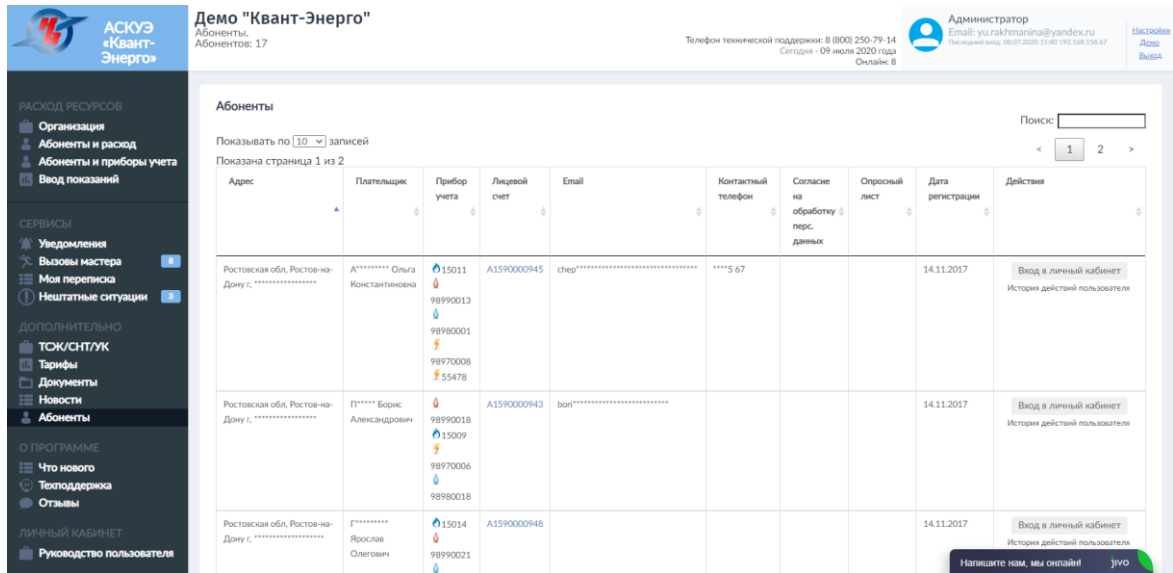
АСКУЭ «Квант-Энерго»

РАСХОД РЕСУРСОВ
Организация
Абоненты и расход
Абоненты и приборы учета
Ввод показаний

СЕРВИСЫ
Уведомления
Вызовы мастера 8
Моя переписка
Нештатные ситуации 3

ДОПОЛНИТЕЛЬНО
ТСЖ/СНТ/УК
Тарифы
Документы
Новости
Абоненты

О ПРОГРАММЕ
Что нового
Техподдержка
Отзывы

ЛИЧНЫЙ КАБИНЕТ
Руководство пользователя

Демо "Квант-Энерго"
Абоненты.
Абонентов: 17

Телефон технической поддержки: 8 (800) 250-79-14
Сегодня - 09 июля 2020 года
Онлайн: 8

Администратор
Email: yu.rakhmanina@yandex.ru
Последний вход: 08.07.2020 15:40 192.168.158.67

Настройки
Демо
Выход

Абоненты

Поиск:

Показывать по 10 записей
Показана страница 1 из 2

< 1 2 >

| Адрес | Плательщик | Прибор учета | Лицевой счет | Email | Контактный телефон | Согласие на обработку перс. данных | Опросный лист | Дата регистрации | Действия |
|---|---|---|---|---|---|---|---|---|---|
| Ростовская обл, Ростов-на-Дону г, ****************** | А********* Ольга Константиновна | 15011 98990013 98980001 98970008 55478 | A1590000945 | chep********************************** | ****5 67 | | | 14.11.2017 | Вход в личный кабинет История действий пользователя |
| Ростовская обл, Ростов-на-Дону г, ****************** | П***** Борис Александрович | 98990018 15009 98970006 98980018 | A1590000943 | bori*************************** | | | | 14.11.2017 | Вход в личный кабинет История действий пользователя |
| Ростовская обл, Ростов-на-Дону г, ******************** | Г********* Ярослав Олегович | 15014 98990021 | A1590000948 | | | | | 14.11.2017 | Вход в личный кабинет История действий пользователя |

Напишите нам, мы онлайн! jivo